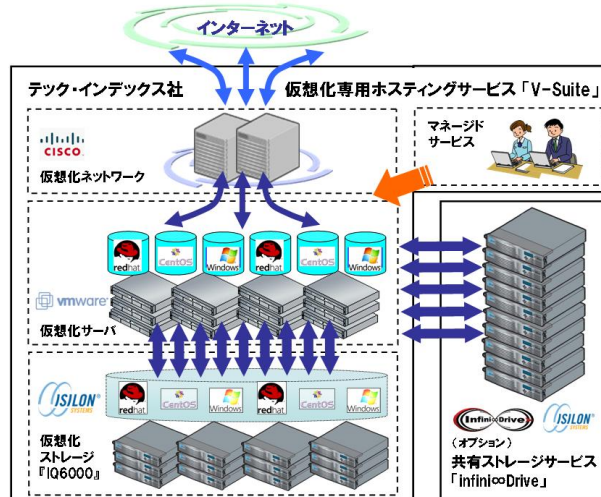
インターネット

テック・インデックス社

仮想化専用ホスティングサービス「V-Suite」

CISCO

仮想化ネットワーク

マネージド
サービス

redhat CentOS Windows redhat CentOS Windows

vmware

仮想化サーバ

ISILON SYSTEMS

redhat CentOS Windows redhat CentOS Windows

仮想化
ストレージ
『IQ6000』

InfiniDrive ISILON SYSTEMS

（オプション）
共有ストレージサービス
「infini∞Drive」